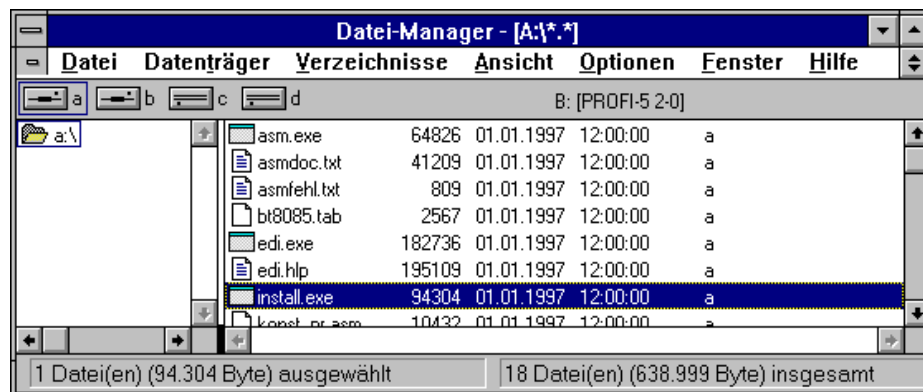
Datei-Manager - [A:\*.*]

Datei Datenträger Verzeichnisse Ansicht Optionen Fenster Hilfe

a b c d B: [PROFI-5 2-0]

a:\

| | | | | |
|---|---|---|---|---|
| asm.exe | 64826 | 01.01.1997 | 12:00:00 | a |
| asmdoc.txt | 41209 | 01.01.1997 | 12:00:00 | a |
| asmfehl.txt | 809 | 01.01.1997 | 12:00:00 | a |
| bt8085.tab | 2567 | 01.01.1997 | 12:00:00 | a |
| edi.exe | 182736 | 01.01.1997 | 12:00:00 | a |
| edi.hlp | 195109 | 01.01.1997 | 12:00:00 | a |
| install.exe | 94304 | 01.01.1997 | 12:00:00 | a |
| konst_pr.asm | 10432 | 01.01.1997 | 12:00:00 | a |

1 Datei(en) (94.304 Byte) ausgewählt

18 Datei(en) (638.999 Byte) insgesamt